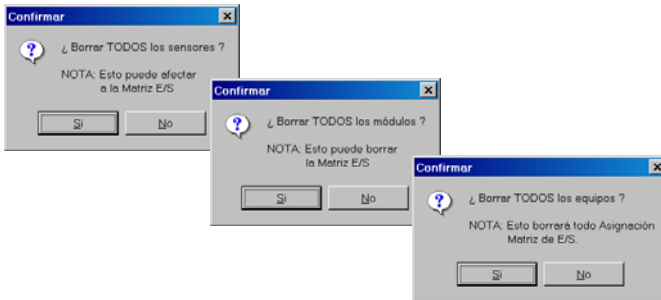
Confirmar

¿ Borrar TODOS los sensores ?

NOTA: Esto puede afectar a la Matriz E/S

Si

No

Confirmar

¿ Borrar TODOS los módulos ?

NOTA: Esto puede borrar la Matriz E/S

Si

No

Confirmar

¿ Borrar TODOS los equipos ?

NOTA: Esto borrará todo Asignación Matriz de E/S.

Si

No